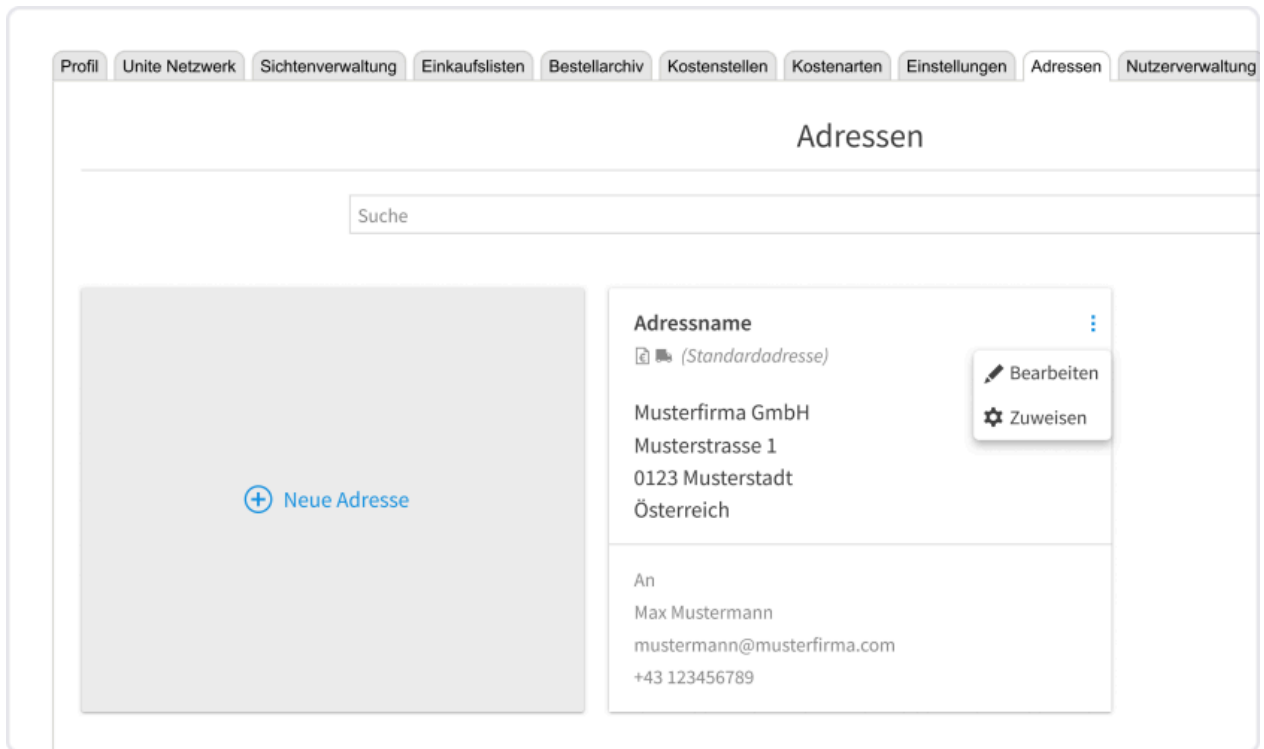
Profil | Unite Netzwerk | Sichtenverwaltung | Einkaufslisten | Bestellarchiv | Kostenstellen | Kostenarten | Einstellungen | Adressen | Nutzerverwaltung

Adressen

Suche

Neue Adresse

Adressname
(Standardadresse)

Bearbeiten
Zuweisen

Musterfirma GmbH
Musterstrasse 1
0123 Musterstadt
Österreich

An
Max Mustermann
mustermann@musterfirma.com
+43 123456789